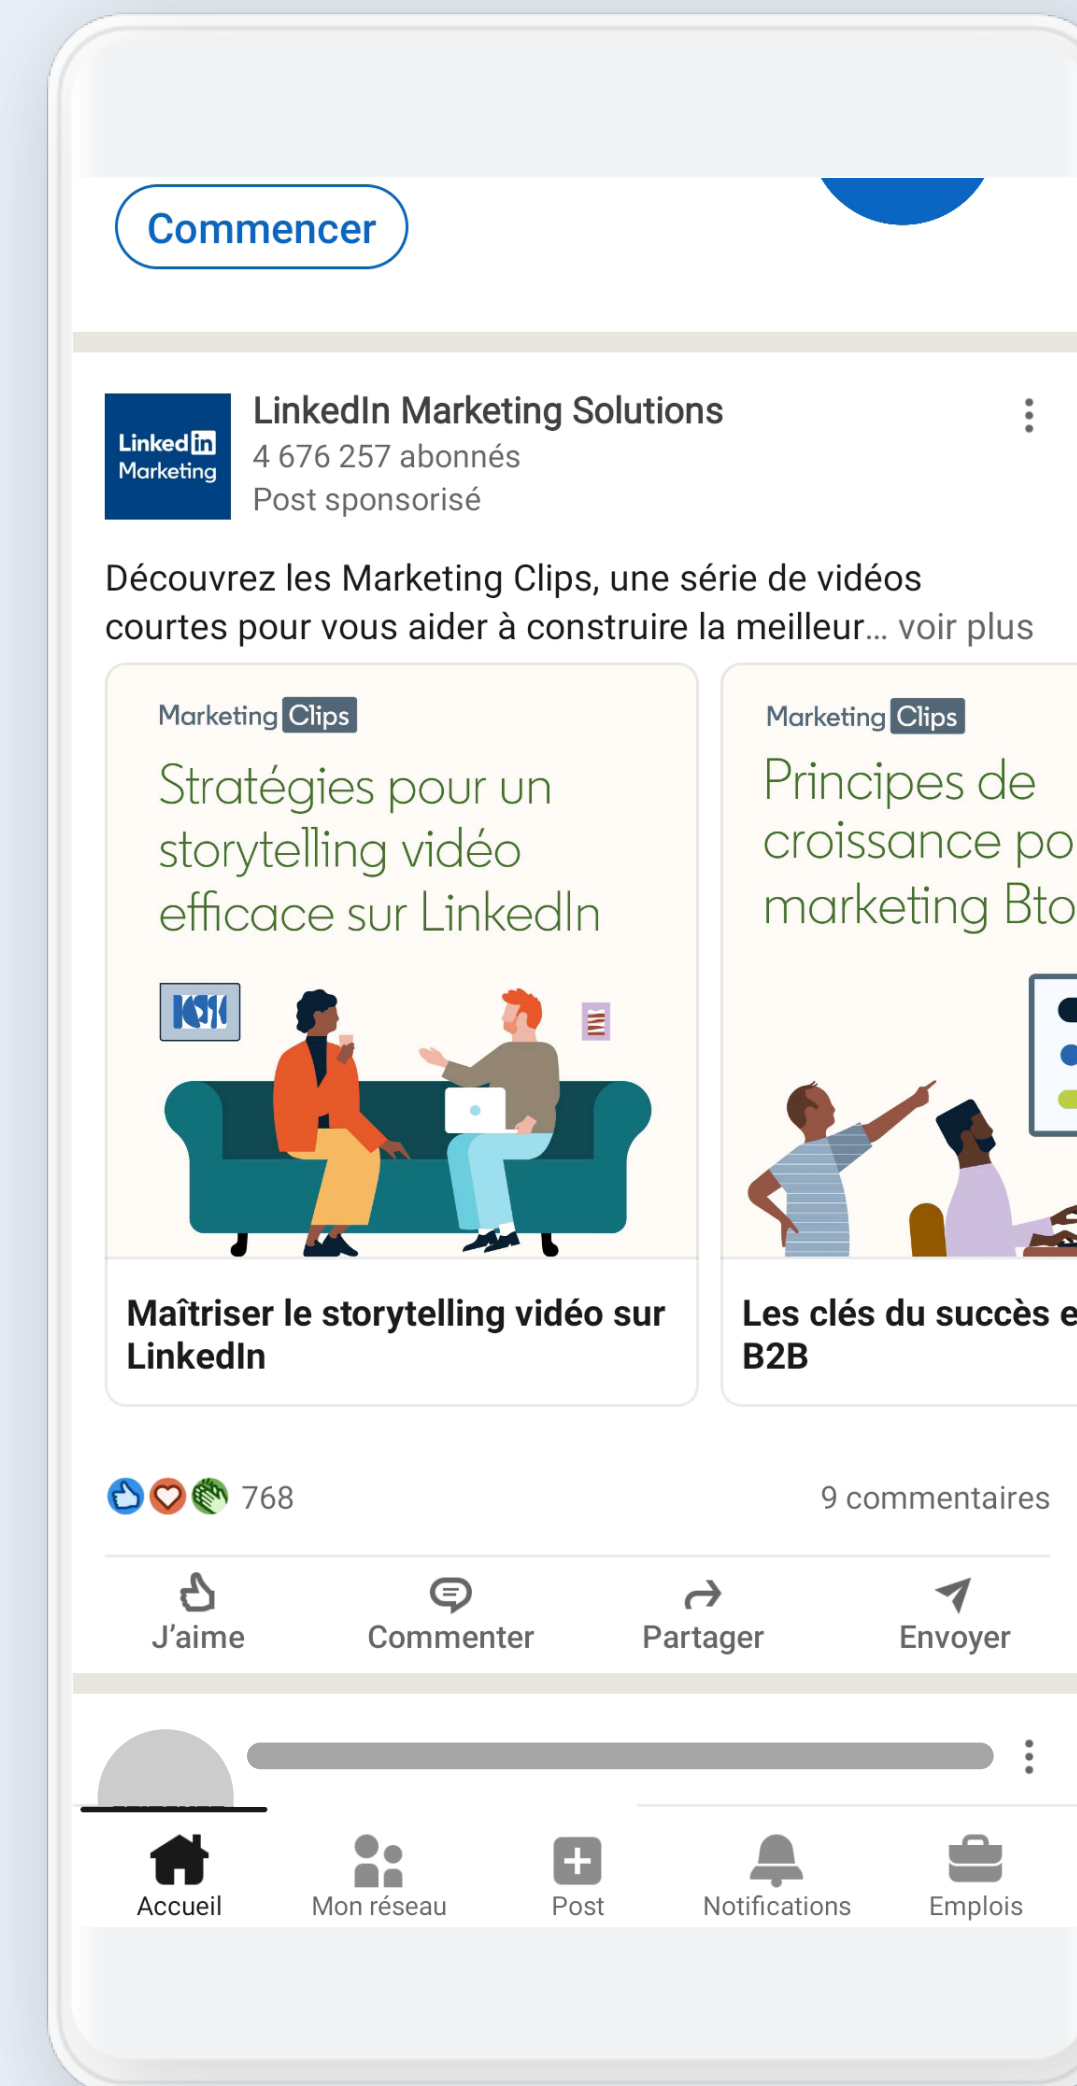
Commencer

LinkedIn Marketing

LinkedIn Marketing Solutions
4 676 257 abonnés
Post sponsorisé

Découvrez les Marketing Clips, une série de vidéos courtes pour vous aider à construire la meilleur... voir plus

Marketing Clips
Stratégies pour un storytelling vidéo efficace sur LinkedIn

Maîtriser le storytelling vidéo sur LinkedIn

Marketing Clips
Principes de croissance po marketing Bto

Les clés du succès e B2B

768

9 commentaires

J'aime
Commenter
Partager
Envoyer

Accueil
Mon réseau
Post
Notifications
Emplois